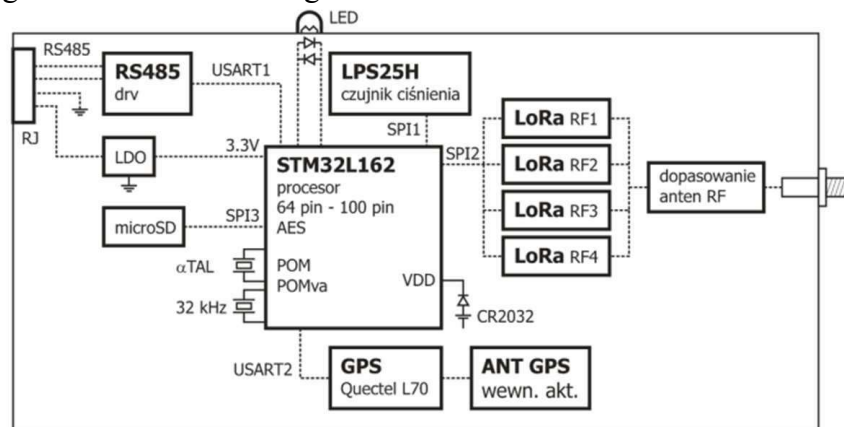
LED
RS485
RS485
drv
USART1
LPS25H
czujnik ciśnienia
RJ
SPI1
LoRa RF1
SPI2
LoRa RF2
LDO
3.3V
STM32L162
procesor
64 pin - 100 pin
AES
dopasowanie anten RF
LoRa RF3
microSD
SPI3
LoRa RF4
αTAL
POM
POMva
VDD
32 kHz
CR2032
USART2
GPS
Quectel L70
ANT GPS
wewn. akt.